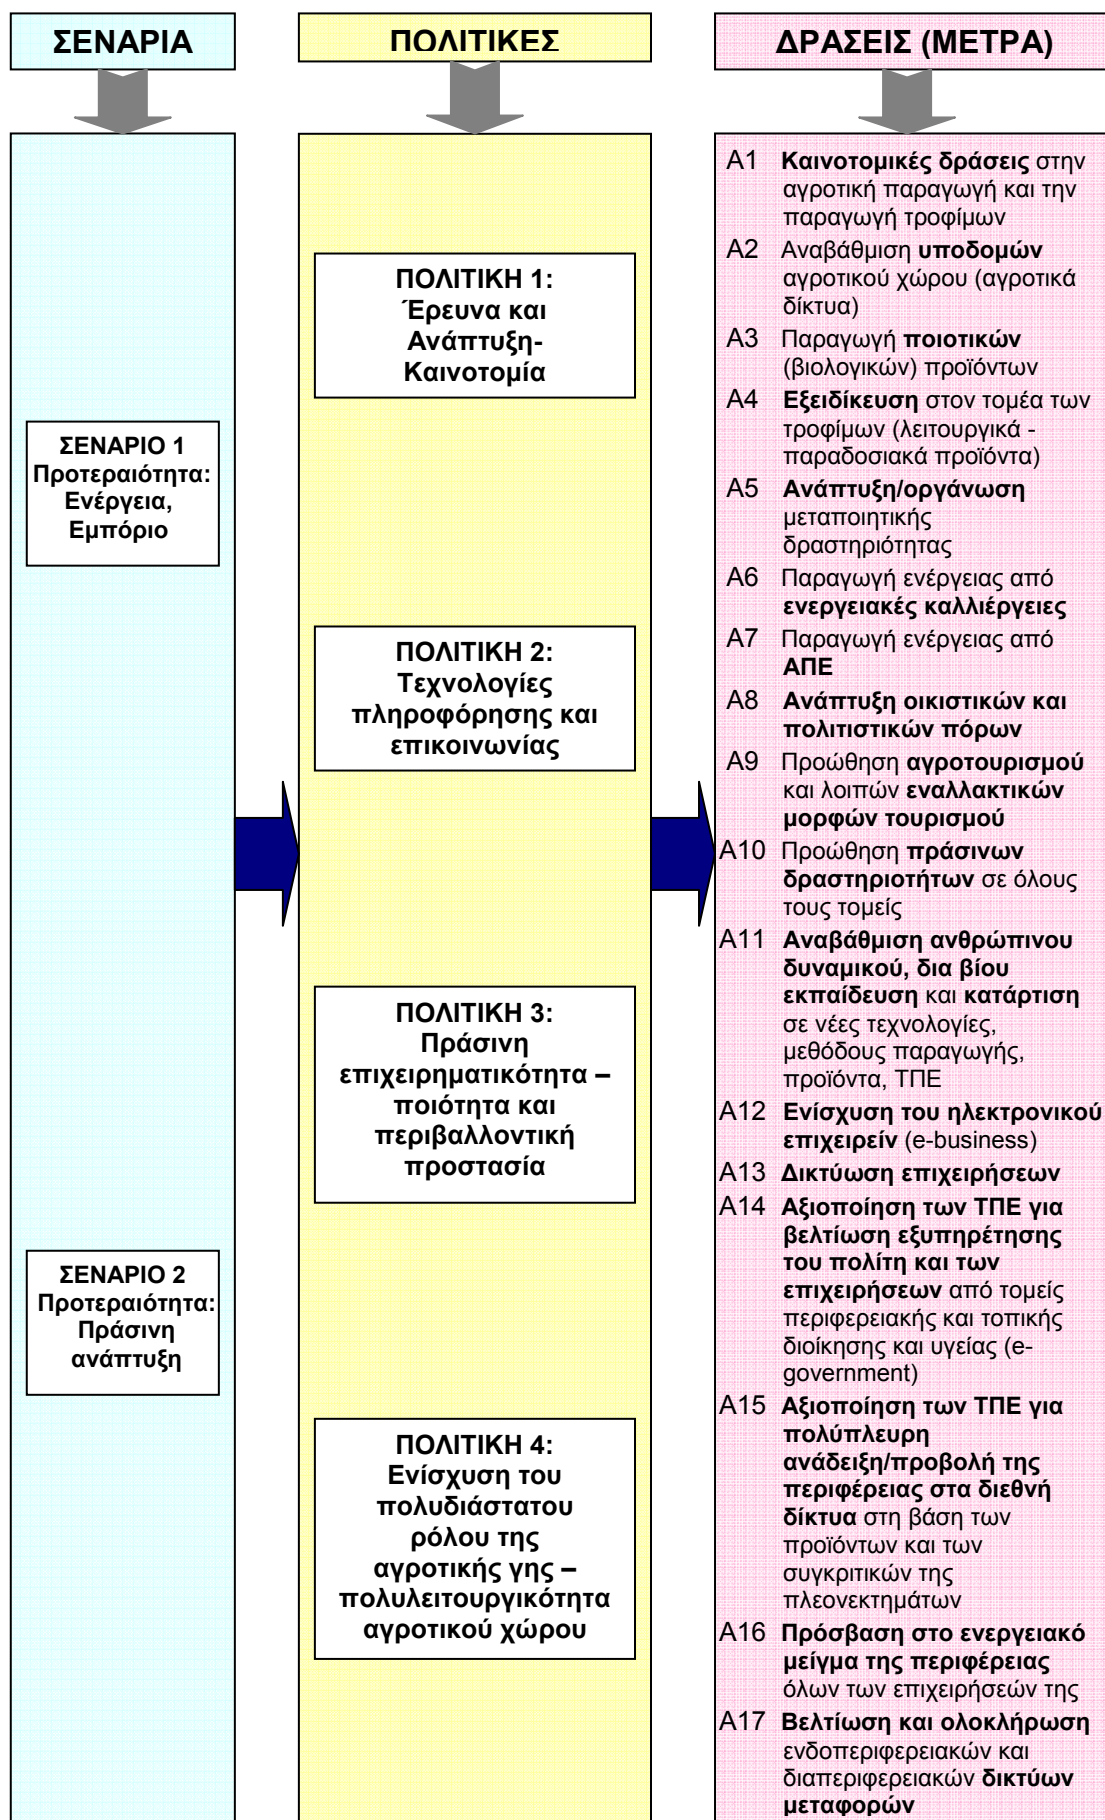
ΣΕΝΑΡΙΑ

ΣΕΝΑΡΙΟ 1 Προτεραιότητα: Ενέργεια, Εμπόριο

ΣΕΝΑΡΙΟ 2 Προτεραιότητα: Πράσινη ανάπτυξη

ΠΟΛΙΤΙΚΕΣ

ΠΟΛΙΤΙΚΗ 1: Έρευνα και Ανάπτυξη-Καινοτομία

ΠΟΛΙΤΙΚΗ 2: Τεχνολογίες πληροφόρησης και επικοινωνίας

ΠΟΛΙΤΙΚΗ 3: Πράσινη επιχειρηματικότητα – ποιότητα και περιβαλλοντική προστασία

ΠΟΛΙΤΙΚΗ 4: Ενίσχυση του πολυδιάστατου ρόλου της αγροτικής γης – πολυλειτουργικότητα αγροτικού χώρου

ΔΡΑΣΕΙΣ (ΜΕΤΡΑ)

Α1 Καινοτομικές δράσεις στην αγροτική παραγωγή και την παραγωγή τροφίμων

Α2 Αναβάθμιση υποδομών αγροτικού χώρου (αγροτικά δίκτυα)

Α3 Παραγωγή ποιοτικών (βιολογικών) προϊόντων

Α4 Εξειδίκευση στον τομέα των τροφίμων (λειτουργικά - παραδοσιακά προϊόντα)

Α5 Ανάπτυξη/οργάνωση μεταποιητικής δραστηριότητας

Α6 Παραγωγή ενέργειας από ενεργειακές καλλιέργειες

Α7 Παραγωγή ενέργειας από ΑΠΕ

Α8 Ανάπτυξη οικιστικών και πολιτιστικών πόρων

Α9 Προώθηση αγροτουρισμού και λοιπών εναλλακτικών μορφών τουρισμού

Α10 Προώθηση πράσινων δραστηριοτήτων σε όλους τους τομείς

Α11 Αναβάθμιση ανθρώπινου δυναμικού, δια βίου εκπαίδευση και κατάρτιση σε νέες τεχνολογίες, μεθόδους παραγωγής, προϊόντα, ΤΠΕ

Α12 Ενίσχυση του ηλεκτρονικού επιχειρείν (e-business)

Α13 Δικτύωση επιχειρήσεων

Α14 Αξιοποίηση των ΤΠΕ για βελτίωση εξυπηρέτησης του πολίτη και των επιχειρήσεων από τομείς περιφερειακής και τοπικής διοίκησης και υγείας (e-government)

Α15 Αξιοποίηση των ΤΠΕ για πολύπλευρη ανάδειξη/προβολή της περιφέρειας στα διεθνή δίκτυα στη βάση των προϊόντων και των συγκριτικών της πλεονεκτημάτων

Α16 Πρόσβαση στο ενεργειακό μείγμα της περιφέρειας όλων των επιχειρήσεών της

Α17 Βελτίωση και ολοκλήρωση ενδοπεριφερειακών και διαπεριφερειακών δικτύων μεταφορών